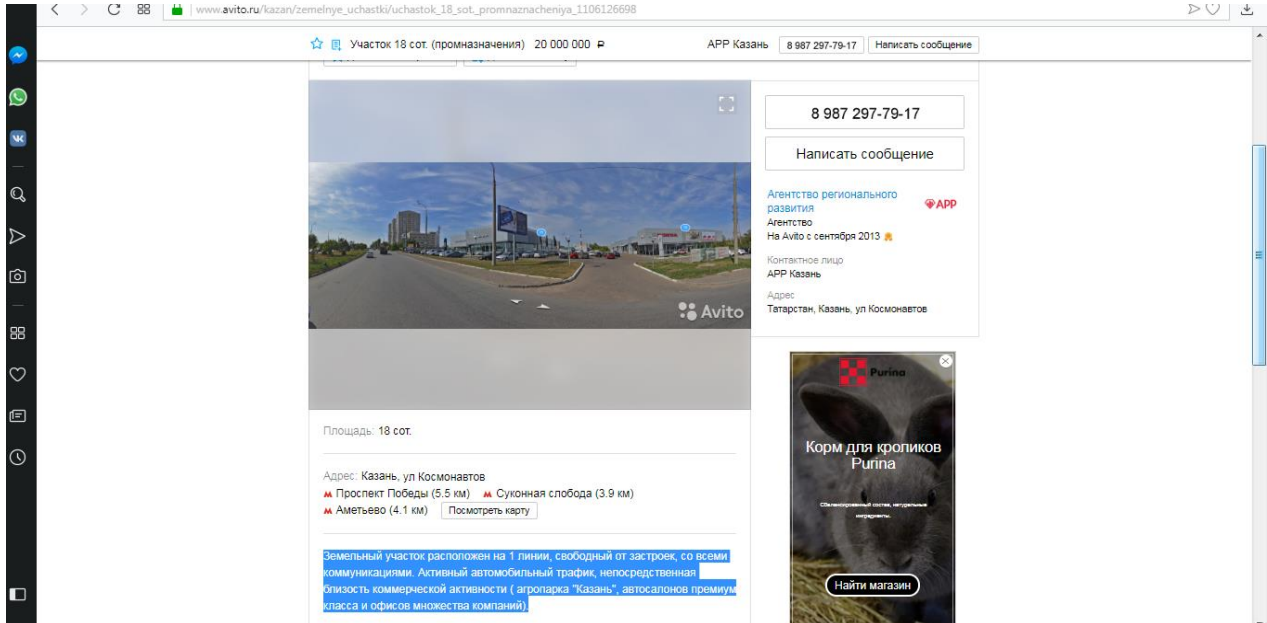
www.avito.ru/kazan/zemelnye_uchastki/uchastok_18_sot._promnaznacheniya_1106126698

Участок 18 сот. (промназначения) 20 000 000 ₽

АРР Казань 8 987 297-79-17 Написать сообщение

Avito

8 987 297-79-17

Написать сообщение

Агентство регионального развития

АРР

Агентство

На Avito с сентября 2013

Контактное лицо

АРР Казань

Адрес

Татарстан, Казань, ул Космонавтов

Purina

Корм для кроликов Purina

Найти магазин

Площадь: 18 сот.

Адрес: Казань, ул Космонавтов

Проспект Победы (5.5 км) Суконная слобода (3.9 км)

Аметьево (4.1 км) Посмотреть карту

Земельный участок расположен на 1 линии, свободный от застроек, со всеми коммуникациями. Активный автомобильный трафик, непосредственная близость коммерческой активности ( агропарка "Казань", автосалонов премиум класса и офисов множества компаний).